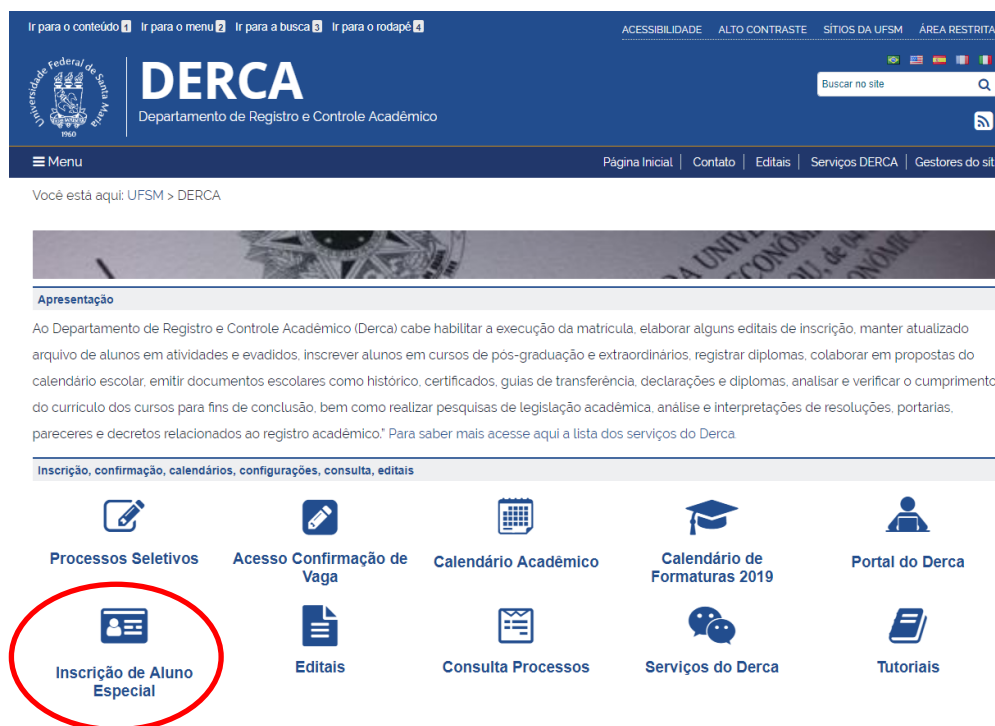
Ir para o conteúdo 1 Ir para o menu 2 Ir para a busca 3 Ir para o rodapé 4

ACESSIBILIDADE ALTO CONTRASTE SÍTIOS DA UFSM ÁREA RESTRITA

Universidade Federal de Santa Maria 1960

DERCA
Departamento de Registro e Controle Acadêmico

Buscar no site

Menu

Página Inicial | Contato | Editais | Serviços DERCA | Gestores do sit

Você está aqui: UFSM > DERCA

Apresentação

Ao Departamento de Registro e Controle Acadêmico (Derca) cabe habilitar a execução da matricula, elaborar alguns editais de inscrição, manter atualizado arquivo de alunos em atividades e evadidos, inscrever alunos em cursos de pós-graduação e extraordinários, registrar diplomas, colaborar em propostas do calendário escolar, emitir documentos escolares como histórico, certificados, guias de transferência, declarações e diplomas, analisar e verificar o cumprimento do currículo dos cursos para fins de conclusão, bem como realizar pesquisas de legislação acadêmica, análise e interpretações de resoluções, portarias, pareceres e decretos relacionados ao registro acadêmico." Para saber mais acesse aqui a lista dos serviços do Derca

Inscrição, confirmação, calendários, configurações, consulta, editais

Processos Seletivos

Acesso Confirmação de Vaga

Calendário Acadêmico

Calendário de Formaturas 2019

Portal do Derca

Inscrição de Aluno Especial

Editais

Consulta Processos

Serviços do Derca

Tutoriais